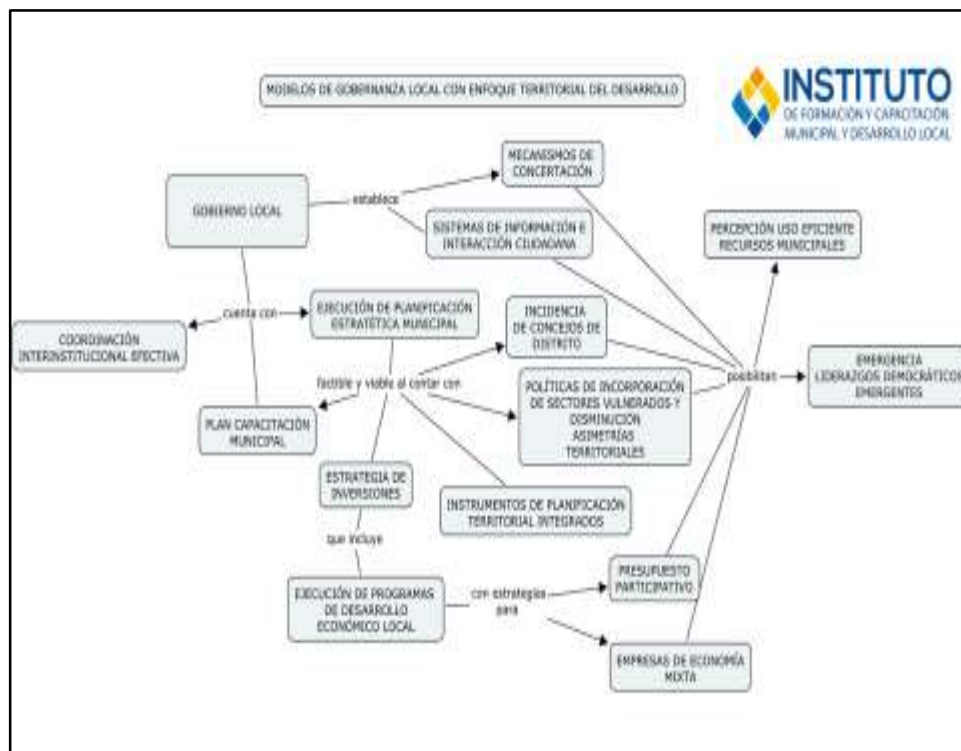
MODELOS DE GOBERNANZA LOCAL CON ENFOQUE TERRITORIAL DEL DESARROLLO

INSTITUTO
DE FORMACIÓN Y CAPACITACIÓN MUNICIPAL Y DESARROLLO LOCAL

GOBIERNO LOCAL

establece

MECANISMOS DE CONCERTACIÓN

SISTEMAS DE INFORMACIÓN E INTERACCIÓN CIUDADANA

PERCEPCIÓN USO EFICIENTE RECURSOS MUNICIPALES

COORDINACIÓN INTERINSTITUCIONAL EFECTIVA

cuenta con

EJECUCIÓN DE PLANIFICACIÓN ESTRATÉTICA MUNICIPAL

INCIDENCIA DE CONCEJOS DE DISTRITO

factible y viable al contar con

POLÍTICAS DE INCORPORACIÓN DE SECTORES VULNERADOS Y DISMINUCIÓN ASIMETRÍAS TERRITORIALES

posibilitan

EMERGENCIA LIDERAZGOS DEMOCRÁTICOS EMERGENTES

PLAN CAPACITACIÓN MUNICIPAL

ESTRATEGIA DE INVERSIONES

INSTRUMENTOS DE PLANIFICACIÓN TERRITORIAL INTEGRADOS

que incluye

EJECUCIÓN DE PROGRAMAS DE DESARROLLO ECONÓMICO LOCAL

con estrategias para

PRESUPUESTO PARTICIPATIVO

EMPRESAS DE ECONOMÍA MIXTA